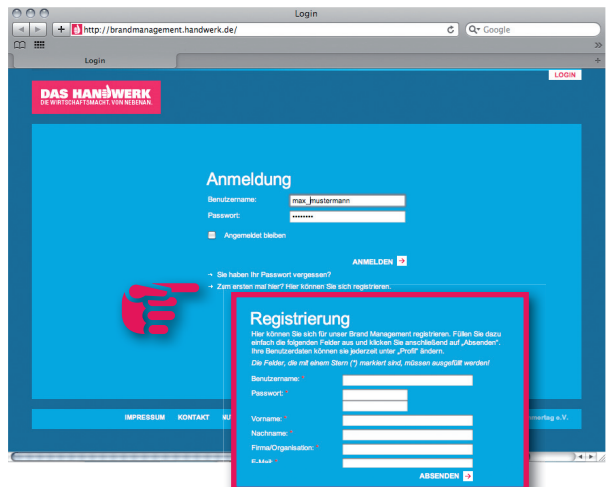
Login

http://brandmanagement.handwerk.de/

Google

Login

LOGIN

DAS HANDWERK
DIE WIRTSCHAFTSMACHT. VON NEBENAN.

Anmeldung

Benutzername: max_mustermann

Passwort: ••••••••

Angemeldet bleiben

ANMELDEN

→ Sie haben Ihr Passwort vergessen?

→ Zum ersten mal hier? Hier können Sie sich registrieren.

IMPRESSUM KONTAKT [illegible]

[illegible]verlag e.V.

Registrierung

Hier können Sie sich für unser Brand Management registrieren. Füllen Sie dazu einfach die folgenden Felder aus und klicken Sie anschließend auf „Absenden". Ihre Benutzerdaten können sie jederzeit unter „Profil" ändern.

Die Felder, die mit einem Stern (*) markiert sind, müssen ausgefüllt werden!

Benutzername: *

Passwort: *

Vorname: *

Nachname: *

Firma/Organisation: *

E-Mail: *

ABSENDEN